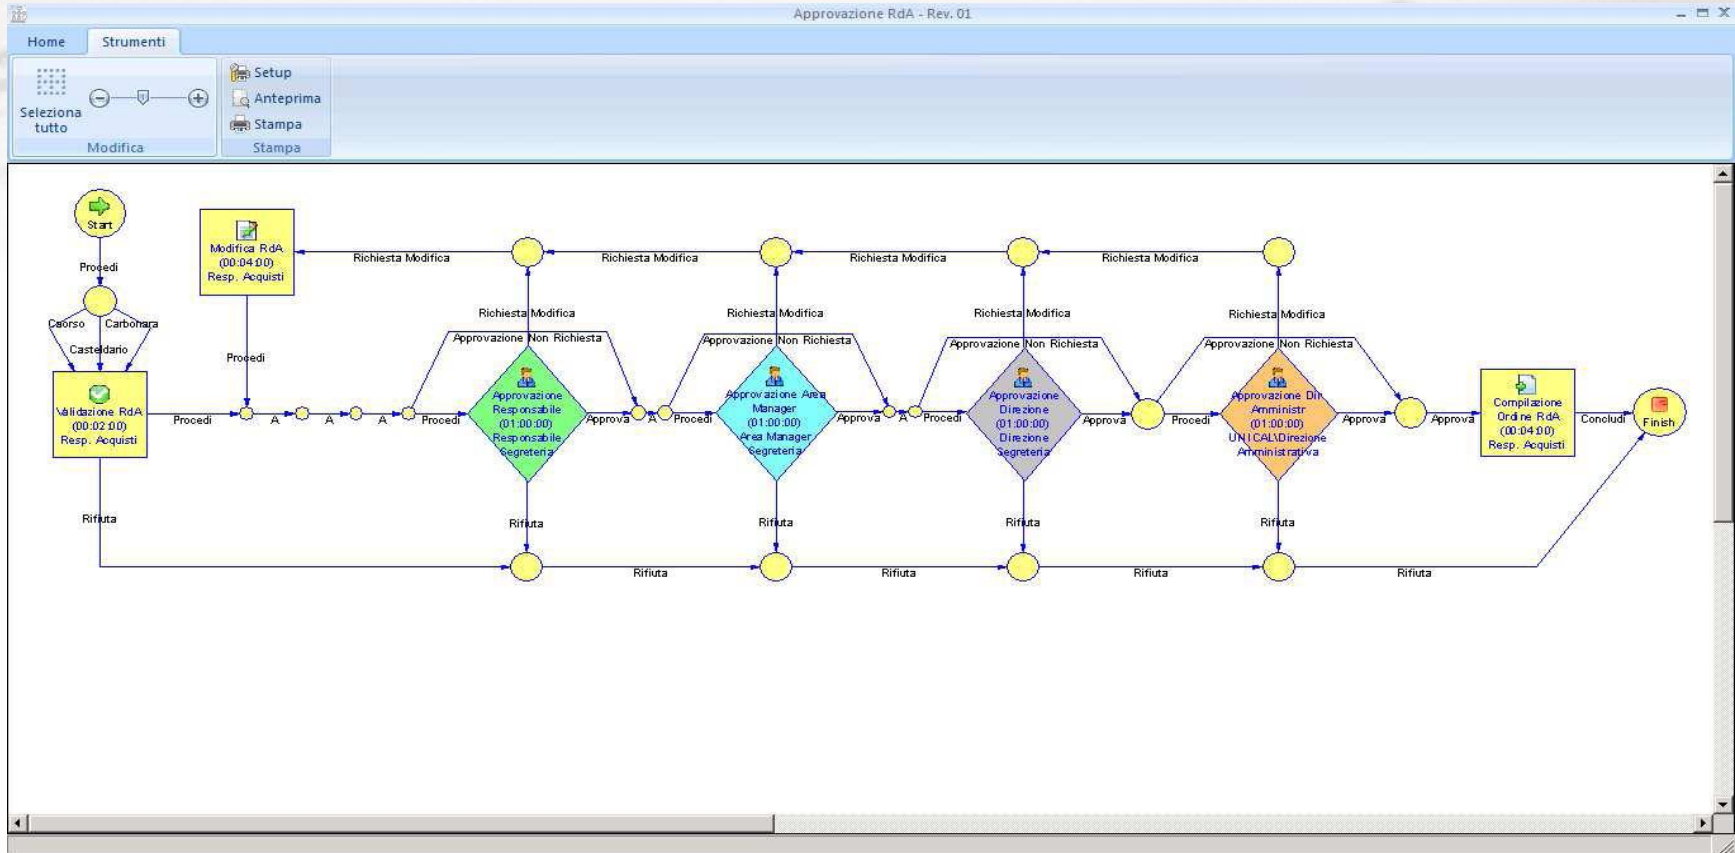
Approvazione RdA - Rev. 01

Home
Strumenti

Seleziona tutto
Modifica

Setup
Anteprima
Stampa
Stampa

Start
Procedi
Caorso
Carbonara
Casteldario
Validazione RdA (00:02:00) Resp. Acquisti
Modifica RdA (00:04:00) Resp. Acquisti
Procedi
Procedi
A
A
A
Procedi
Richiesta Modifica
Richiesta Modifica
Richiesta Modifica
Richiesta Modifica
Richiesta Modifica
Richiesta Modifica
Richiesta Modifica
Richiesta Modifica
Approvazione Non Richiesta
Approvazione Non Richiesta
Approvazione Non Richiesta
Approvazione Non Richiesta
Approvazione Responsabile (01:00:00) Responsabile Segreteria
Approva
A
Procedi
Approvazione Area Manager (01:00:00) Area Manager Segreteria
Approva
A
Procedi
Approvazione Direzione (01:00:00) Direzione Segreteria
Approva
Procedi
Approvazione Dir Amministr (01:00:00) UNICAL\Direzione Amministrativa
Approva
Approva
Compilazione Ordine RdA (00:04:00) Resp. Acquisti
Concludi
Finish
Rifiuta
Rifiuta
Rifiuta
Rifiuta
Rifiuta
Rifiuta
Rifiuta
Rifiuta
Rifiuta